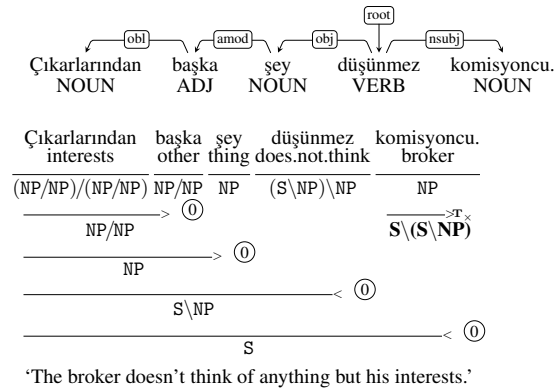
root

obl amod obj nsubj

Çıkarlarından başka şey düşünmez komisyoncu.
NOUN ADJ NOUN VERB NOUN

| Çıkarlarından interests | başka other | şey thing | düşünmez does.not.think | komisyoncu. broker |
|---|---|---|---|---|
| $(NP/NP)/(NP/NP)$ | $NP/NP$ | $NP$ | $(S\backslash NP)\backslash NP$ | $NP$ |

$>$ ⓪ $NP/NP$

$>T_{\times}$ $\mathbf{S\backslash(S\backslash NP)}$

$>$ ⓪ $NP$

$<$ ⓪ $S\backslash NP$

$<$ ⓪ $S$

‘The broker doesn’t think of anything but his interests.’